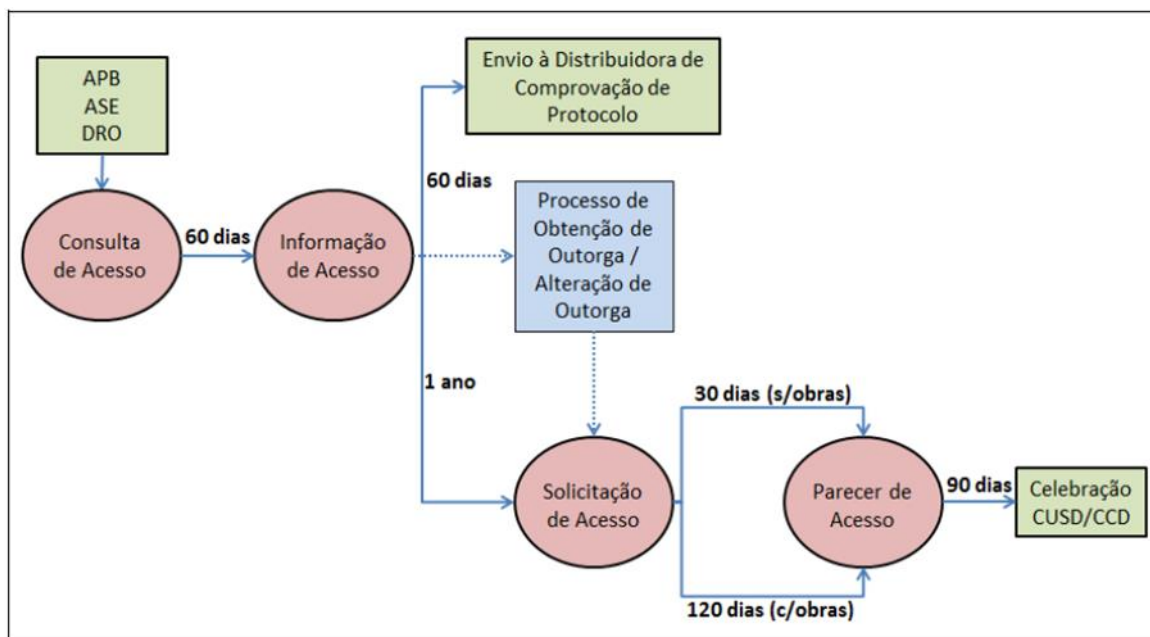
APB
ASE
DRO

Consulta de Acesso

60 dias

Informação de Acesso

60 dias

Envio à Distribuidora de Comprovação de Protocolo

Processo de Obtenção de Outorga / Alteração de Outorga

1 ano

Solicitação de Acesso

30 dias (s/obras)

120 dias (c/obras)

Parecer de Acesso

90 dias

Celebração CUSD/CCD